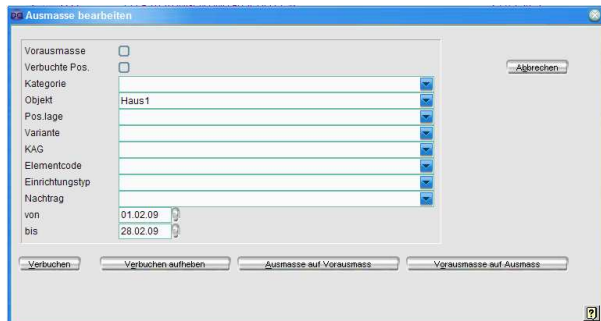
Ausmasse bearbeiten

Vorausmasse
Verbuchte Pos.
Kategorie
Objekt Haus1
Pos.lage
Variante
KAG
Elementcode
Einrichtungstyp
Nachtrag
von 01.02.09
bis 28.02.09

Abbrechen

Verbuchen
Verbuchen aufheben
Ausmasse auf Vorausmass
Vorausmasse auf Ausmass

?